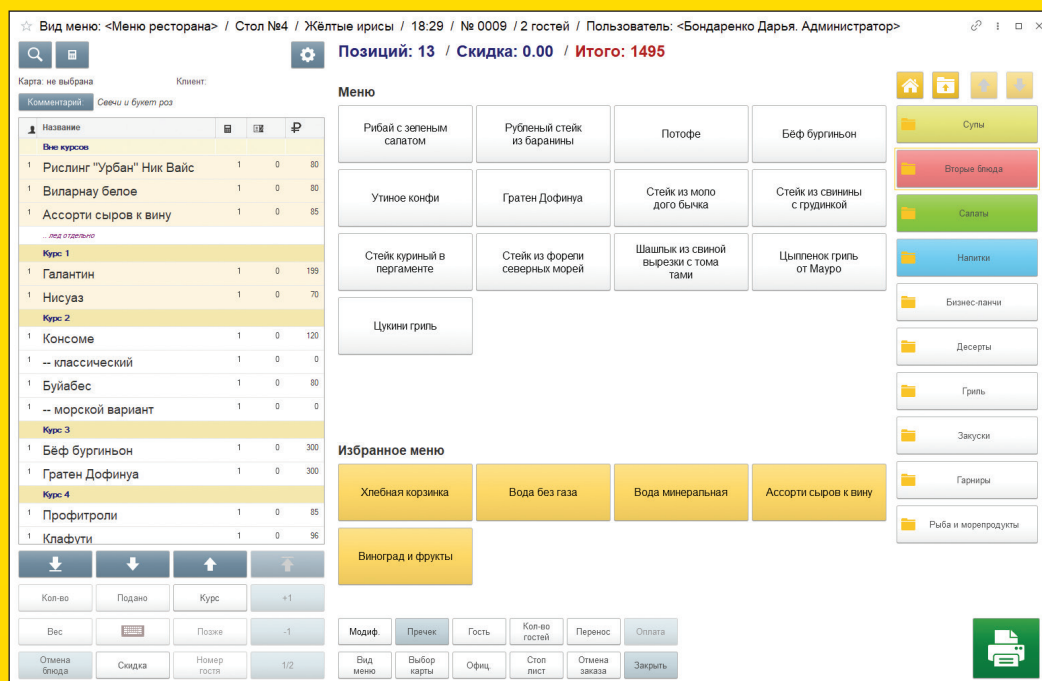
Вид меню: <Меню ресторана> / Стол №4 / Жёлтые ирисы / 18:29 / № 0009 / 2 гостей / Пользователь: <Бондаренко Дарья. Администратор>

Позиций: 13 / Скидка: 0.00 / Итого: 1495

Карта: не выбрана
Клиент:
Комментарий
Свечи и букет роз

| | Название | | | ₽ |
|---|---|---|---|---|
| | Вне курсов | | | |
| 1 | Рислинг "Урбан" Ник Вайс | 1 | 0 | 80 |
| 1 | Виларнау белое | 1 | 0 | 80 |
| 1 | Ассорти сыров к вину | 1 | 0 | 85 |
| | ... лед отдельно | | | |
| | Курс 1 | | | |
| 1 | Галантин | 1 | 0 | 199 |
| 1 | Нисуаз | 1 | 0 | 70 |
| | Курс 2 | | | |
| 1 | Консоме | 1 | 0 | 120 |
| 1 | -- классический | 1 | 0 | 0 |
| 1 | Буйабес | 1 | 0 | 80 |
| 1 | -- морской вариант | 1 | 0 | 0 |
| | Курс 3 | | | |
| 1 | Бёф бургиньон | 1 | 0 | 300 |
| 1 | Гратен Дофинуа | 1 | 0 | 300 |
| | Курс 4 | | | |
| 1 | Профитроли | 1 | 0 | 85 |
| 1 | Клафути | 1 | 0 | 96 |

Кол-во
Подано
Курс
+1
Вес
Позже
-1
Отмена блюда
Скидка
Номер гостя
1/2

Меню
Рибай с зеленым салатом
Рубленый стейк из баранины
Потофе
Бёф бургиньон
Утиное конфи
Гратен Дофинуа
Стейк из молодого бычка
Стейк из свинины с грудинкой
Стейк куриный в пергаменте
Стейк из форели северных морей
Шашлык из свиной вырезки с томатами
Цыпленок гриль от Мауро
Цукини гриль

Избранное меню
Хлебная корзинка
Вода без газа
Вода минеральная
Ассорти сыров к вину
Виноград и фрукты

Модиф.
Пречек
Гость
Кол-во гостей
Перенос
Оплата
Вид меню
Выбор карты
Офиц.
Стоп лист
Отмена заказа
Закрыть

Супы
Вторые блюда
Салаты
Напитки
Бизнес-ланчи
Десерты
Гриль
Закуски
Гарниры
Рыба и морепродукты